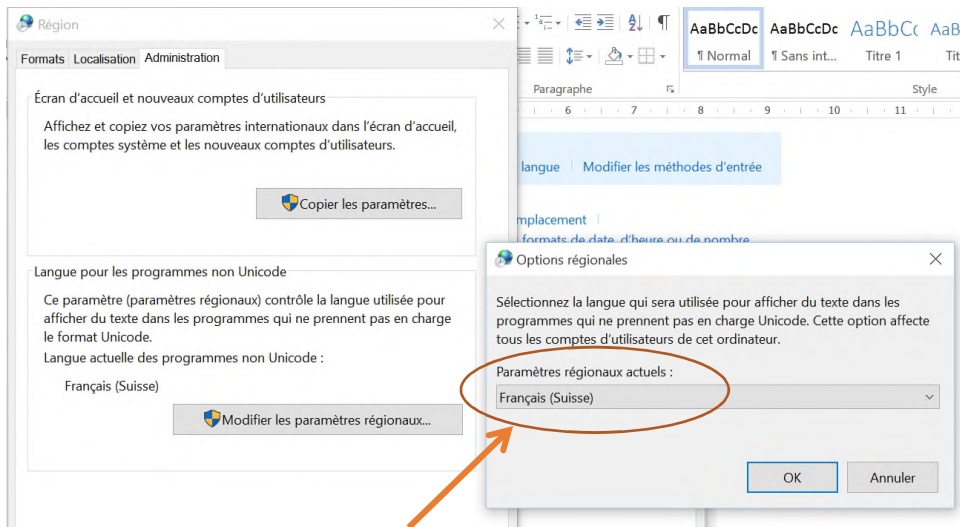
Région

Formats Localisation Administration

Écran d'accueil et nouveaux comptes d'utilisateurs

Affichez et copiez vos paramètres internationaux dans l'écran d'accueil, les comptes système et les nouveaux comptes d'utilisateurs.

Copier les paramètres...

Langue pour les programmes non Unicode

Ce paramètre (paramètres régionaux) contrôle la langue utilisée pour afficher du texte dans les programmes qui ne prennent pas en charge le format Unicode.

Langue actuelle des programmes non Unicode :

Français (Suisse)

Modifier les paramètres régionaux...

AaBbCcDc ¶ Normal
AaBbCcDc ¶ Sans int...
AaBbCc Titre 1
AaB Tit

Paragraphe

Style

6 · 7 · 8 · 9 · 10 · 11

langue | Modifier les méthodes d'entrée

mplacement |

formats de date, d'heure ou de nombre

Options régionales

Sélectionnez la langue qui sera utilisée pour afficher du texte dans les programmes qui ne prennent pas en charge Unicode. Cette option affecte tous les comptes d'utilisateurs de cet ordinateur.

Paramètres régionaux actuels :

Français (Suisse)

OK

Annuler